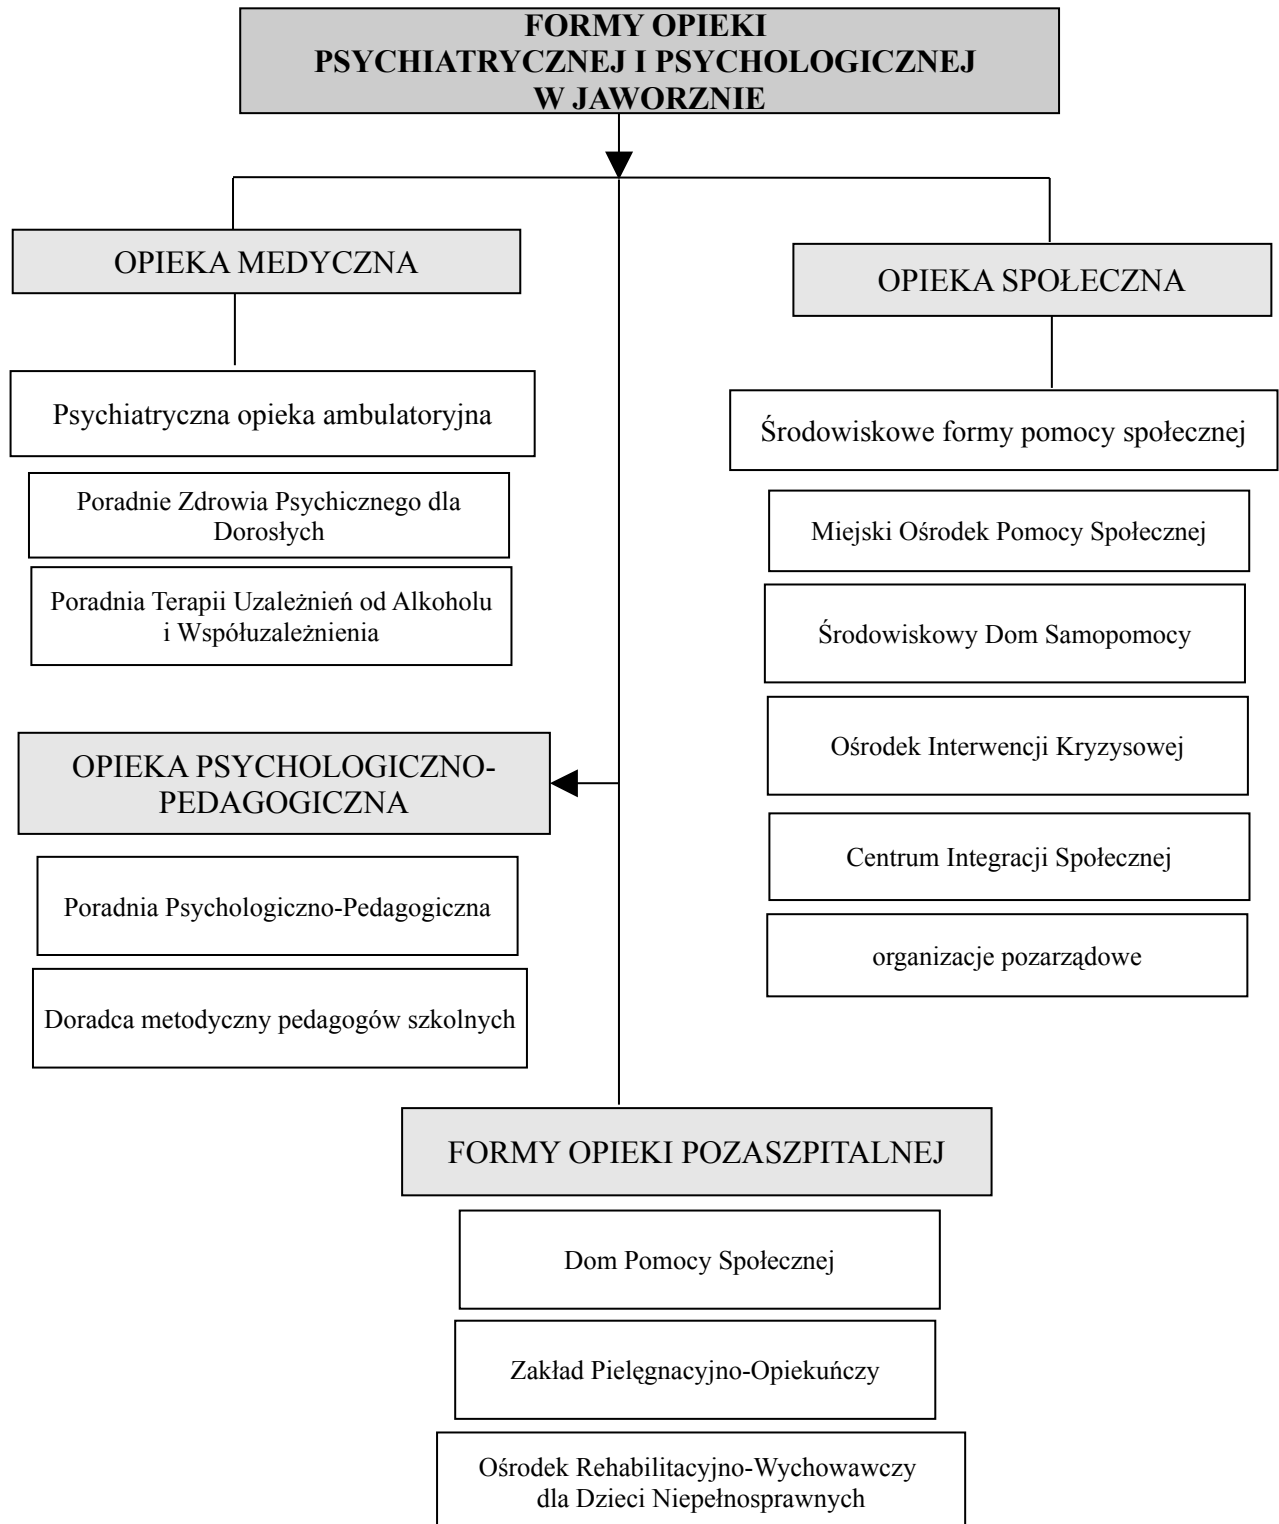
FORMY OPIEKI
PSYCHIATRYCZNEJ I PSYCHOLOGICZNEJ
W JAWORZNIE

OPIEKA MEDYCZNA

Psychiatryczna opieka ambulatoryjna

Poradnie Zdrowia Psychicznego dla Dorosłych

Poradnia Terapii Uzależnień od Alkoholu i Współuzależnienia

OPIEKA PSYCHOLOGICZNO-PEDAGOGICZNA

Poradnia Psychologiczno-Pedagogiczna

Doradca metodyczny pedagogów szkolnych

OPIEKA SPOŁECZNA

Środowiskowe formy pomocy społecznej

Miejski Ośrodek Pomocy Społecznej

Środowiskowy Dom Samopomocy

Ośrodek Interwencji Kryzysowej

Centrum Integracji Społecznej

organizacje pozarządowe

FORMY OPIEKI POZASZPITALNEJ

Dom Pomocy Społecznej

Zakład Pielęgnacyjno-Opiekuńczy

Ośrodek Rehabilitacyjno-Wychowawczy dla Dzieci Niepełnosprawnych